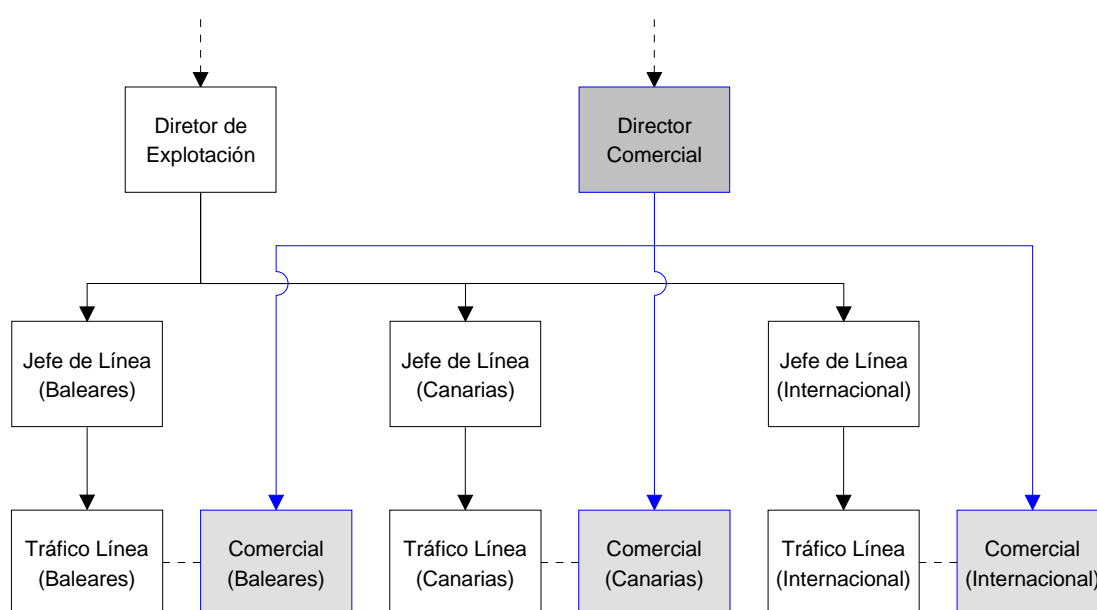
Diretor de Explotación

Director Comercial

Jefe de Línea (Baleares)

Jefe de Línea (Canarias)

Jefe de Línea (Internacional)

Tráfico Línea (Baleares)

Comercial (Baleares)

Tráfico Línea (Canarias)

Comercial (Canarias)

Tráfico Línea (Internacional)

Comercial (Internacional)